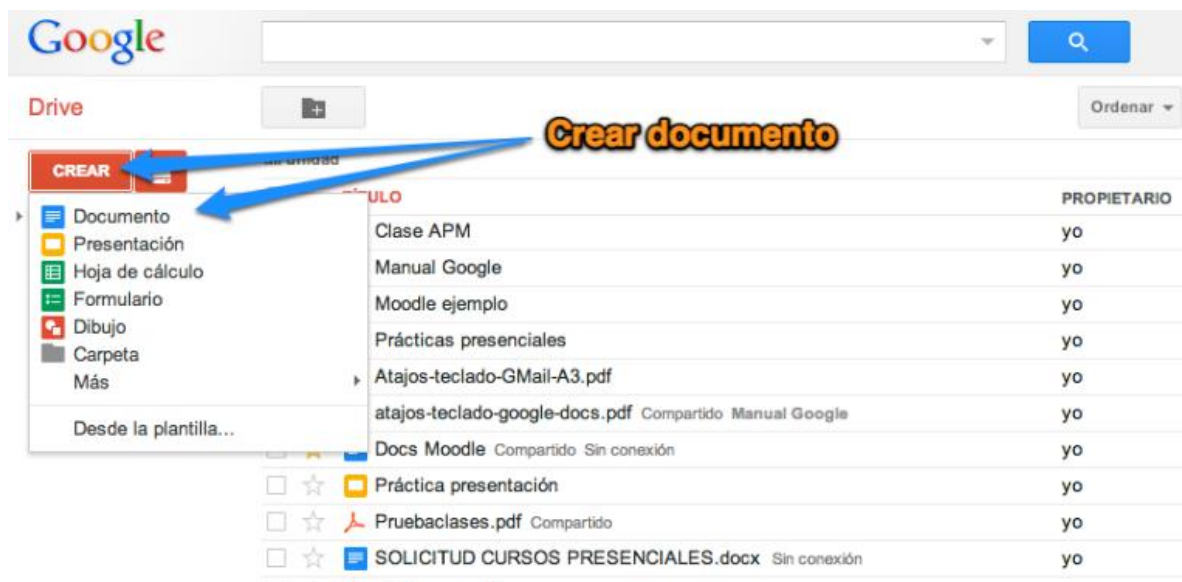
Google

Drive

Ordenar

Crear documento

CREAR

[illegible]unidad

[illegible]ULO

PROPIETARIO

Documento
Presentación
Hoja de cálculo
Formulario
Dibujo
Carpeta
Más

Desde la plantilla...

Clase APM yo
Manual Google yo
Moodle ejemplo yo
Prácticas presenciales yo
Atajos-teclado-GMail-A3.pdf yo
atajos-teclado-google-docs.pdf Compartido Manual Google yo
Docs Moodle Compartido Sin conexión yo
Práctica presentación yo
Pruebaclases.pdf Compartido yo
SOLICITUD CURSOS PRESENCIALES.docx Sin conexión yo